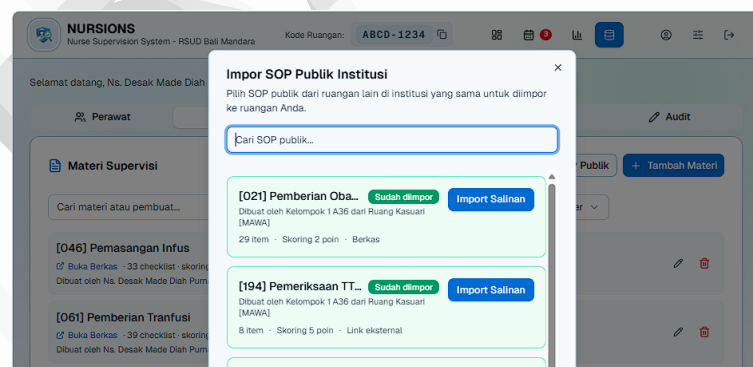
NURSIONS
Nurse Supervision System - RSUD Bali Mandara

Kode Ruangan: ABCD-1234

3

Selamat datang, Ns. Desak Made Diah

Perawat

Audit

Materi Supervisi

Publik

+ Tambah Materi

Cari materi atau pembuat...

[046] Pemasangan Infus
Buka Berkas · 33 checklist · skoring
Dibuat oleh Ns. Desak Made Diah Purn

[061] Pemberian Tranfusi
Buka Berkas · 39 checklist · skoring
Dibuat oleh Ns. Desak Made Diah Purn

Impor SOP Publik Institusi
Pilih SOP publik dari ruangan lain di institusi yang sama untuk diimpor ke ruangan Anda.

Cari SOP publik...

[021] Pemberian Oba...
Sudah diimpor
Import Salinan
Dibuat oleh Kelompok 1 A36 dari Ruang Kasuari [MAWA]
29 item · Skoring 2 poin · Berkas

[194] Pemeriksaan TT...
Sudah diimpor
Import Salinan
Dibuat oleh Kelompok 1 A36 dari Ruang Kasuari [MAWA]
8 item · Skoring 5 poin · Link eksternal